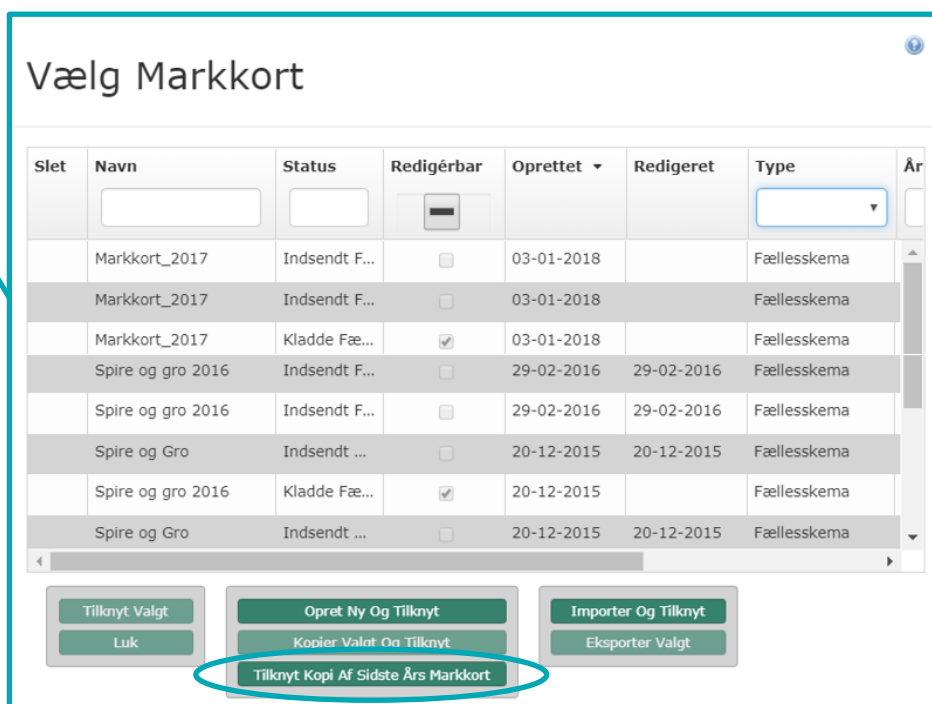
Vælg Markkort

| Slet | Navn | Status | Redigérbar | Oprettet | Redigeret | Type | År |
|---|---|---|---|---|---|---|---|
| | Markkort_2017 | Indsendt F... | | 03-01-2018 | | Fællesskema | |
| | Markkort_2017 | Indsendt F... | | 03-01-2018 | | Fællesskema | |
| | Markkort_2017 | Kladde Fæ... | | 03-01-2018 | | Fællesskema | |
| | Spire og gro 2016 | Indsendt F... | | 29-02-2016 | 29-02-2016 | Fællesskema | |
| | Spire og gro 2016 | Indsendt F... | | 29-02-2016 | 29-02-2016 | Fællesskema | |
| | Spire og Gro | Indsendt ... | | 20-12-2015 | 20-12-2015 | Fællesskema | |
| | Spire og gro 2016 | Kladde Fæ... | | 20-12-2015 | | Fællesskema | |
| | Spire og Gro | Indsendt ... | | 20-12-2015 | 20-12-2015 | Fællesskema | |

Tilknyt Valgt
Luk

Opret Ny Og Tilknyt
Kopier Valgt Og Tilknyt
Tilknyt Kopi Af Sidste Års Markkort

Importer Og Tilknyt
Eksporter Valgt